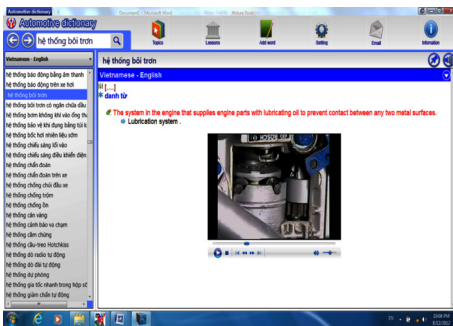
Automotive dictionary

Automotive dictionary

hệ thống bôi trơn

Topics Lessons Add word Setting Email Information

Vietnamese - English

hệ thống báo động bằng âm thanh
hệ thống báo động trên xe hơi
hệ thống bôi trơn
hệ thống bôi trơn có ngăn chứa dầu
hệ thống bơm không khí vào ống thả
hệ thống bảo vệ khí dưng bằng túi k
hệ thống bốc hơi nhiên liệu sớm
hệ thống chiếu sáng lối vào
hệ thống chiếu sáng điều khiển điện
hệ thống chẩn đoán
hệ thống chẩn đoán trên xe
hệ thống chống chảy dầu xe
hệ thống chống trộm
hệ thống chống ồn
hệ thống cản vàng
hệ thống cảnh báo va chạm
hệ thống cảm chừng
hệ thống cầu-treo Hotchkiss
hệ thống dò radio tự động
hệ thống dò dải tự động
hệ thống dự phòng
hệ thống gia tốc nhanh trong hộp số
hệ thống giảm chấn tự động

hệ thống bôi trơn

Vietnamese - English

[...]

danh từ

The system in the engine that supplies engine parts with lubricating oil to prevent contact between any two metal surfaces.

Lubrication system .